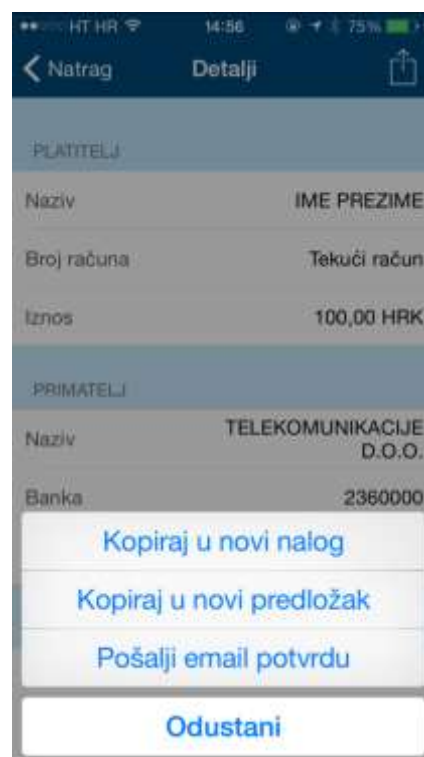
HT HR 14:56 75%

Natrag Detalji

PLATITELJ

Naziv IME PREZIME

Broj računa Tekući račun

Iznos 100,00 HRK

PRIMATELJ

Naziv TELEKOMUNIKACIJE D.O.O.

Banka 2360000

Kopiraj u novi nalog

Kopiraj u novi predložak

Pošalji email potvrdu

Odustani